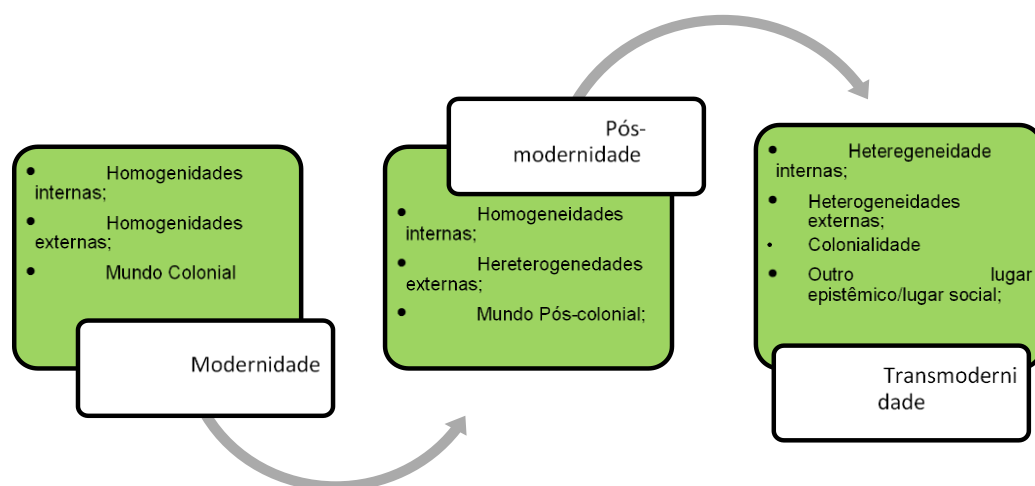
• Homogenidades internas;
• Homogenidades externas;
• Mundo Colonial

Modernidade

Pós-modernidade

• Homogeneidades internas;
• Hereterogenedades externas;
• Mundo Pós-colonial;

• Heteregeneidade internas;
• Heterogeneidades externas;
• Colonialidade
• Outro lugar epistêmico/lugar social;

Transmodernidade